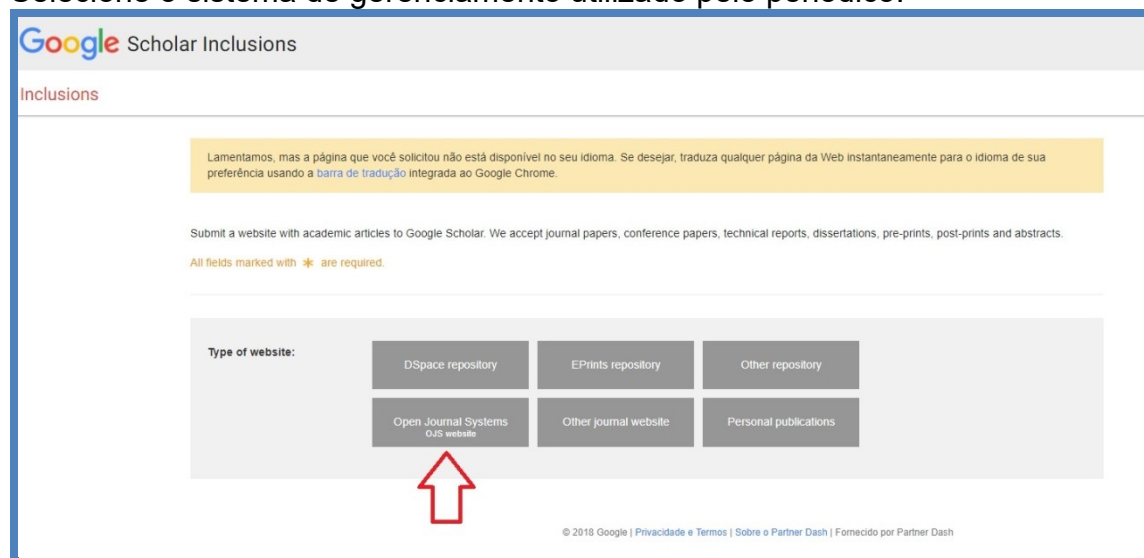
Selecione o sistema de gerenciamento utilizado pelo periódico.

Google Scholar Inclusions

Inclusions

Lamentamos, mas a página que você solicitou não está disponível no seu idioma. Se desejar, traduza qualquer página da Web instantaneamente para o idioma de sua preferência usando a barra de tradução integrada ao Google Chrome.

Submit a website with academic articles to Google Scholar. We accept journal papers, conference papers, technical reports, dissertations, pre-prints, post-prints and abstracts.

All fields marked with * are required.

Type of website:

DSpace repository

EPrints repository

Other repository

Open Journal Systems
OJS website

Other journal website

Personal publications

© 2018 Google | Privacidade e Termos | Sobre o Partner Dash | Fornecido por Partner Dash